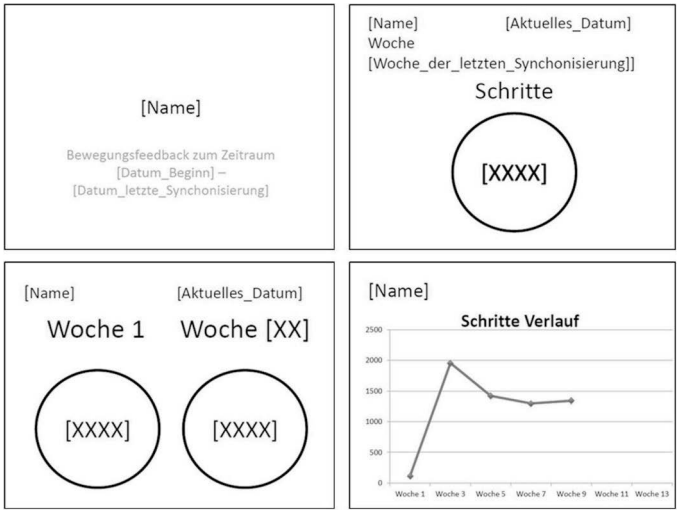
[Name]

Bewegungsfeedback zum Zeitraum [Datum_Beginn] – [Datum_letzte_Synchonisierung]

[Name] [Aktuelles_Datum]
Woche [Woche_der_letzten_Synchonisierung]]

Schritte

[XXXX]

[Name] [Aktuelles_Datum]

Woche 1 Woche [XX]

[XXXX] [XXXX]

[Name]

Schritte Verlauf

2500
2000
1500
1000
500
0

Woche 1 Woche 3 Woche 5 Woche 7 Woche 9 Woche 11 Woche 13